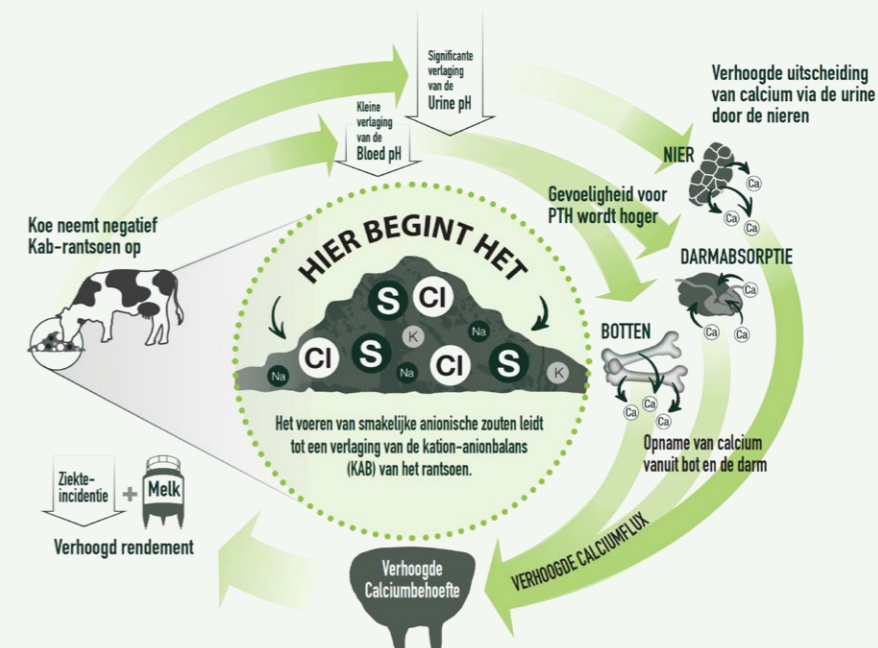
Significante verlaging van de Urine pH

Kleine verlaging van de Bloed pH

Verhoogde uitscheiding van calcium via de urine door de nieren

NIER

Ca

Ca

Ca

Gevoeligheid voor PTH wordt hoger

Koe neemt negatief Kab-rantsoen op

HIER BEGINT HET

S

Cl

K

Na

Cl

S

Na

Cl

S

K

Na

DARMABSORPTIE

Ca

Ca

Ca

BOTTEN

Ca

Ca

Ca

Het voeren van smakelijke anionische zouten leidt tot een verlaging van de kation-anionbalans (KAB) van het rantsoen.

Opname van calcium vanuit bot en de darm

Ziekte-incidentie

+

Melk

Verhoogd rendement

Verhoogde Calciumbehoefte

VERHOOGDE CALCIUMFLUX